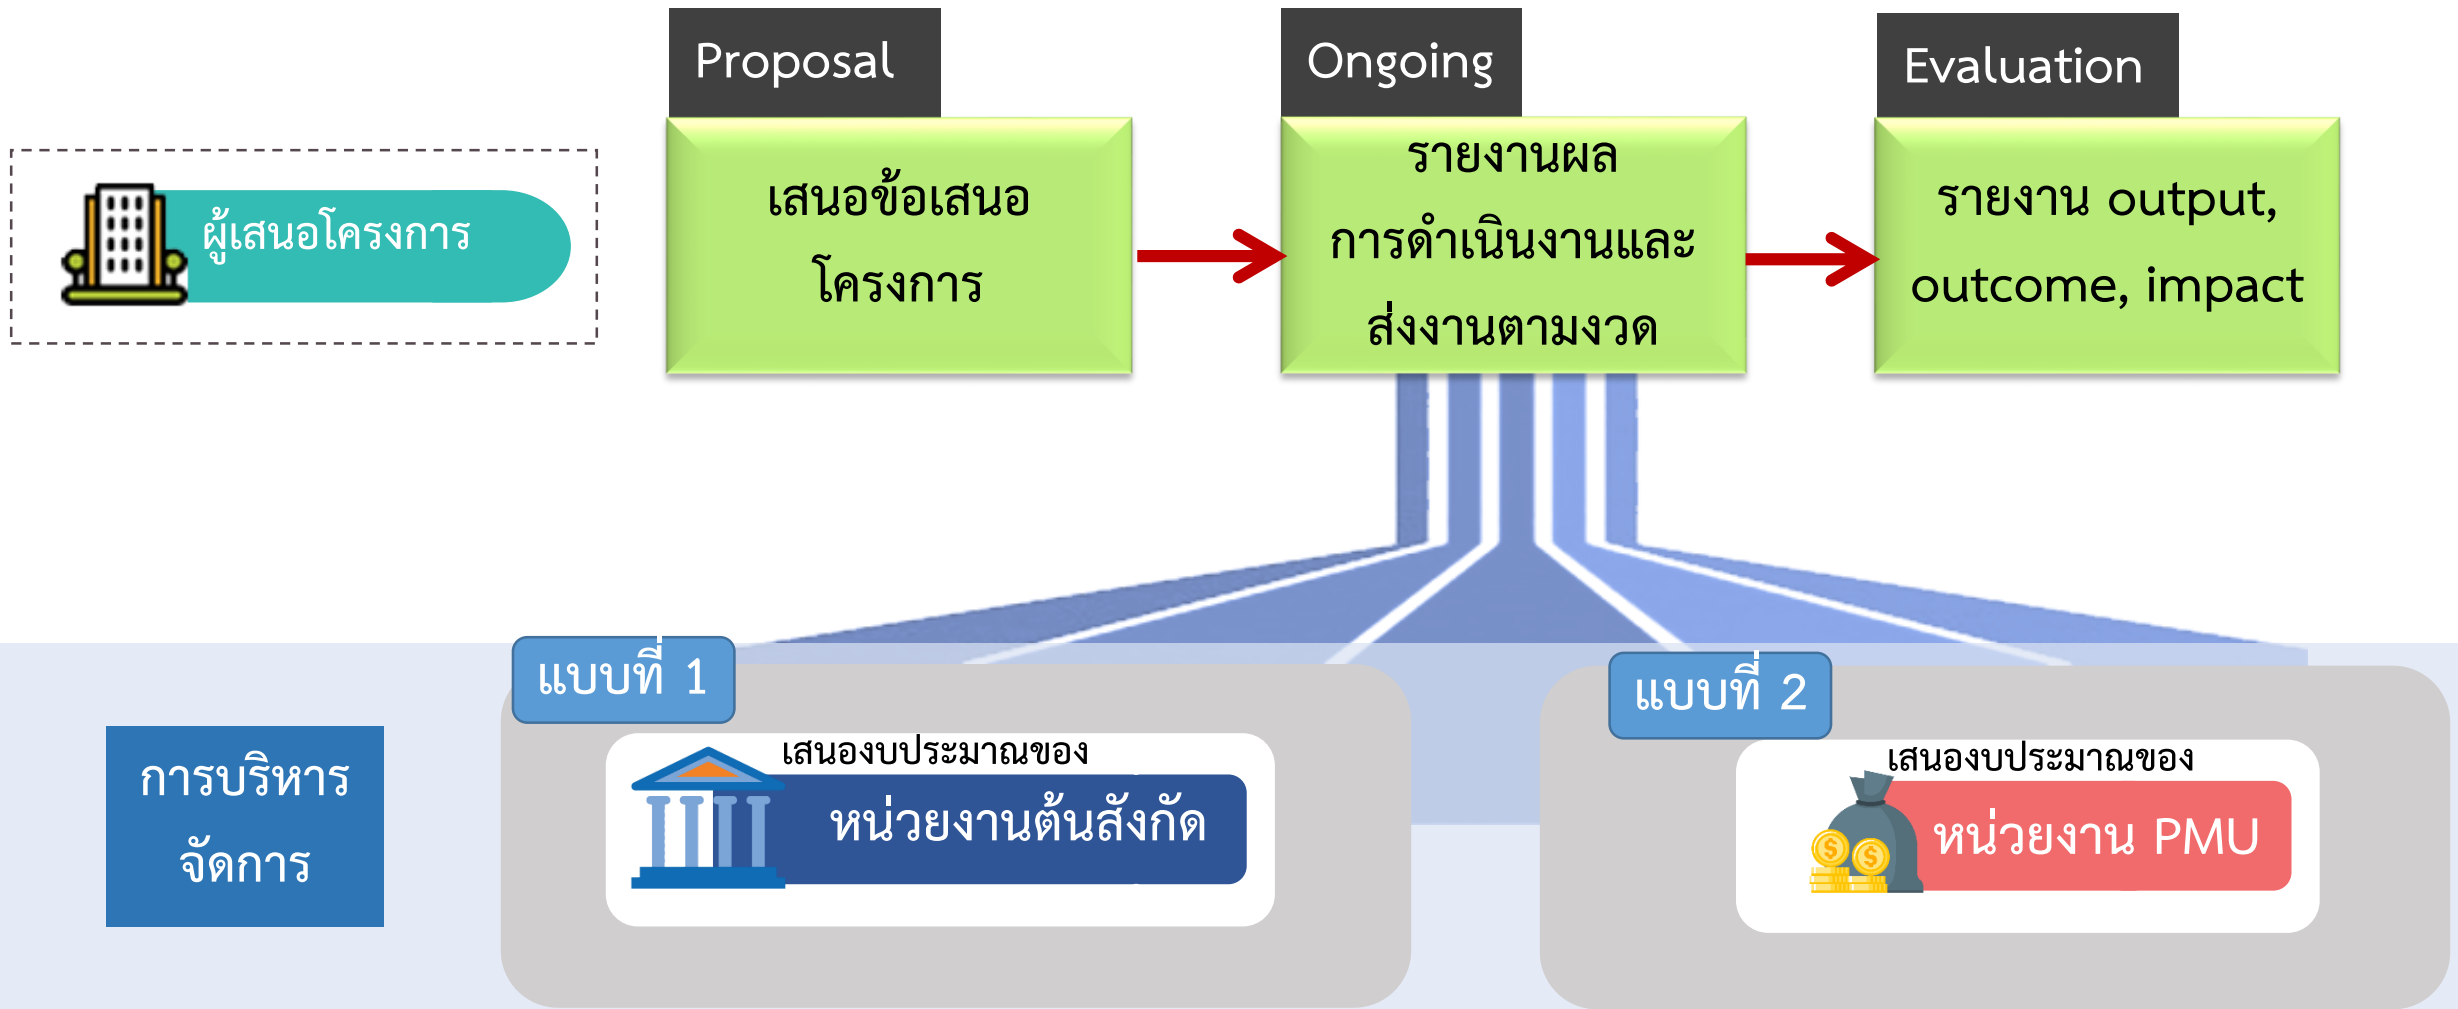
ผู้เสนอโครงการ

Proposal

เสนอข้อเสนอโครงการ

Ongoing

รายงานผลการดำเนินงานและส่งงานตามงวด

Evaluation

รายงาน output, outcome, impact

การบริหารจัดการ

แบบที่ 1

เสนองบประมาณของ

หน่วยงานต้นสังกัด

แบบที่ 2

เสนองบประมาณของ

หน่วยงาน PMU